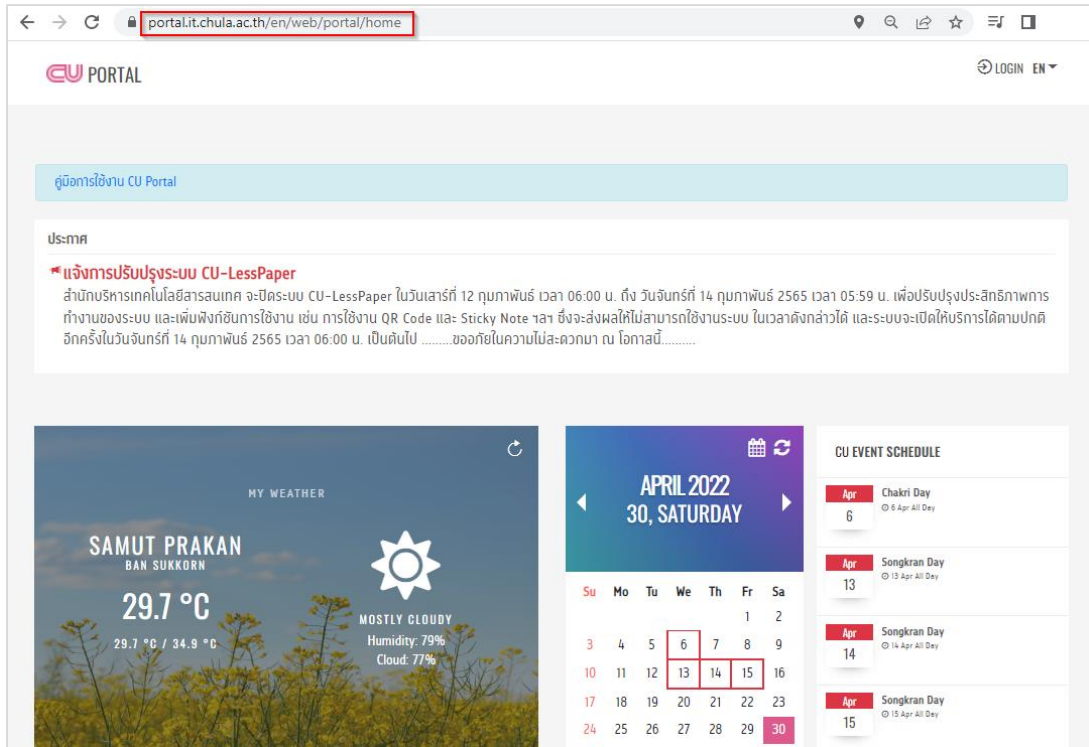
portal.it.chula.ac.th/en/web/portal/home

CU PORTAL

LOGIN EN

คู่มือการใช้งาน CU Portal

ประกาศ

แจ้งการปรับปรุงระบบ CU-LessPaper
สำนักบริหารเทคโนโลยีสารสนเทศ จะปิดระบบ CU-LessPaper ในวันเสาร์ที่ 12 กุมภาพันธ์ เวลา 06:00 น. ถึง วันจันทร์ที่ 14 กุมภาพันธ์ 2565 เวลา 05:59 น. เพื่อปรับปรุงประสิทธิภาพการทำงานของระบบ และเพิ่มฟังก์ชันการใช้งาน เช่น การใช้งาน QR Code และ Sticky Note ฯลฯ ซึ่งจะส่งผลให้ไม่สามารถใช้งานระบบ ในเวลาดังกล่าวได้ และระบบจะเปิดให้บริการได้ตามปกติอีกครั้งในวันจันทร์ที่ 14 กุมภาพันธ์ 2565 เวลา 06:00 น. เป็นต้นไป .........ขออภัยในความไม่สะดวกมา ณ โอกาสนี้..........

MY WEATHER

SAMUT PRAKAN
BAN SUKKORN

29.7 °C

29.7 °C / 34.9 °C

MOSTLY CLOUDY
Humidity: 79%
Cloud: 77%

APRIL 2022
30, SATURDAY

| Su | Mo | Tu | We | Th | Fr | Sa |
|---|---|---|---|---|---|---|
| | | | | | 1 | 2 |
| 3 | 4 | 5 | 6 | 7 | 8 | 9 |
| 10 | 11 | 12 | 13 | 14 | 15 | 16 |
| 17 | 18 | 19 | 20 | 21 | 22 | 23 |
| 24 | 25 | 26 | 27 | 28 | 29 | 30 |

CU EVENT SCHEDULE

Apr 6 Chakri Day
6 Apr All Day

Apr 13 Songkran Day
13 Apr All Day

Apr 14 Songkran Day
14 Apr All Day

Apr 15 Songkran Day
15 Apr All Day